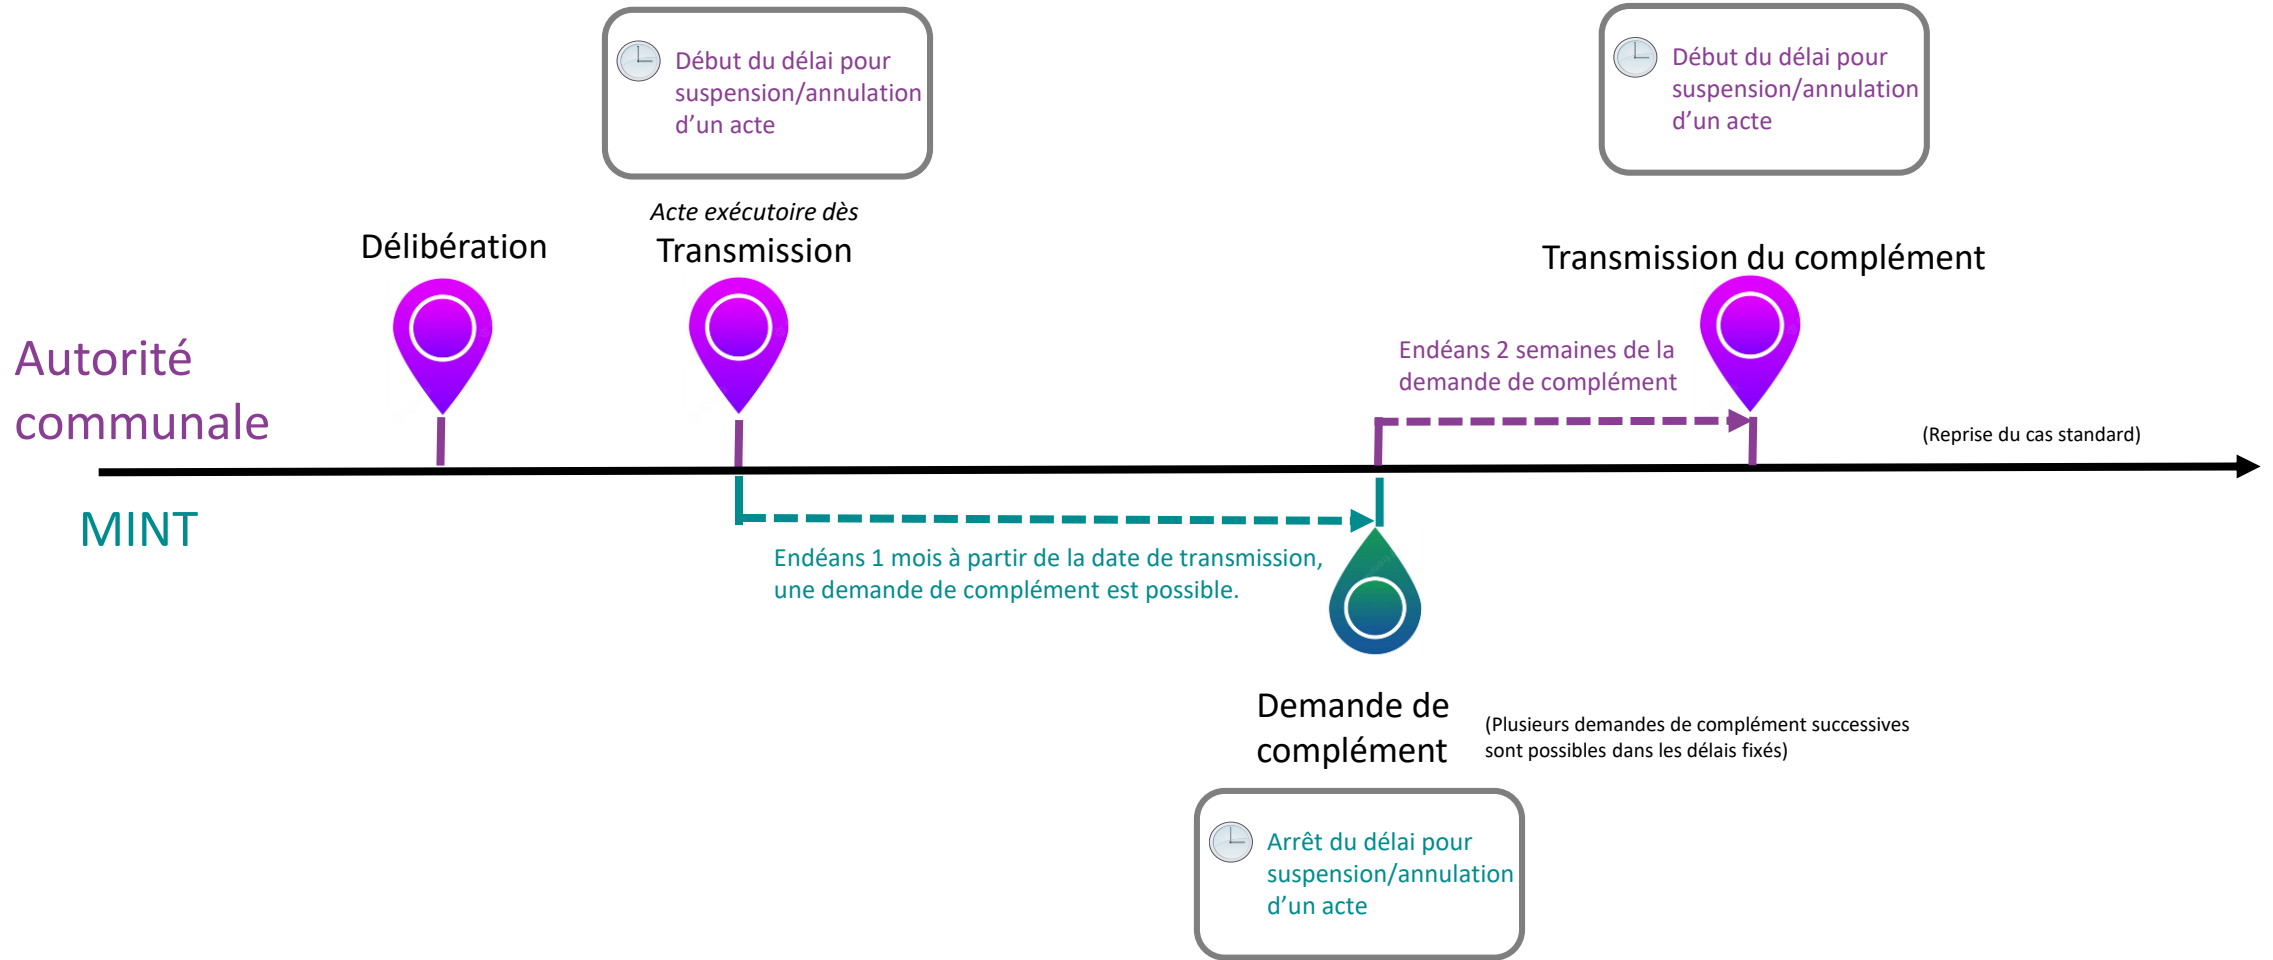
Début du délai pour suspension/annulation d'un acte

Début du délai pour suspension/annulation d'un acte

Acte exécutoire dès

Délibération

Transmission

Transmission du complément

Autorité communale

Endéans 2 semaines de la demande de complément

(Reprise du cas standard)

MINT

Endéans 1 mois à partir de la date de transmission, une demande de complément est possible.

Demande de complément

(Plusieurs demandes de complément successives sont possibles dans les délais fixés)

Arrêt du délai pour suspension/annulation d'un acte